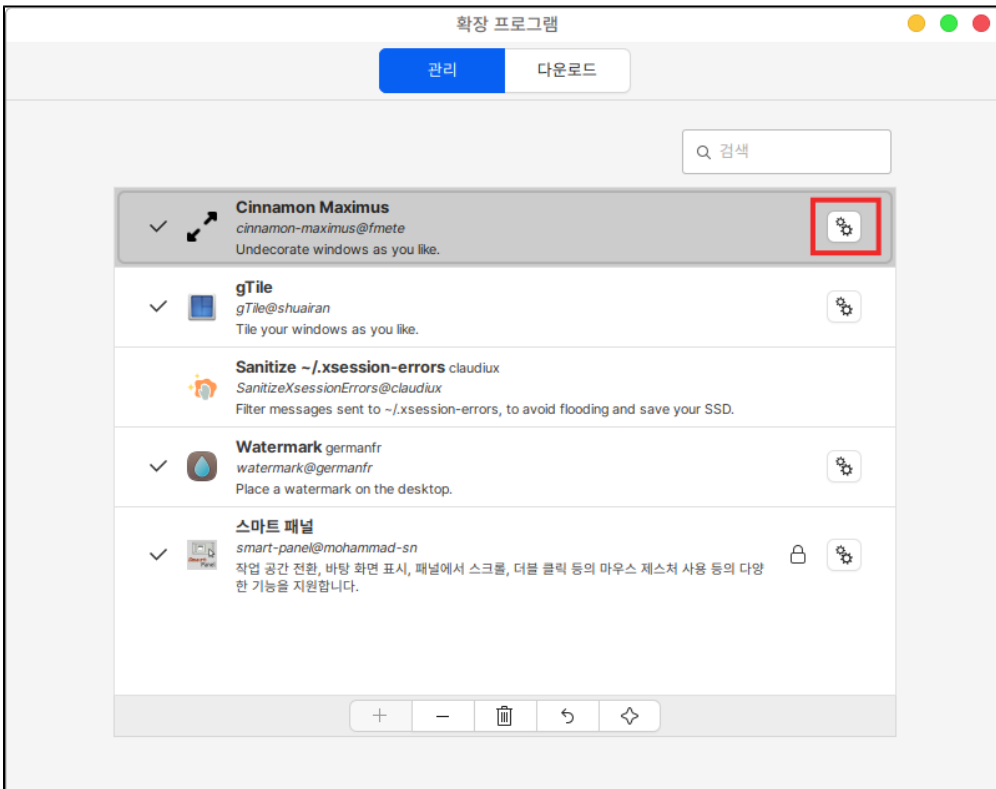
확장 프로그램

관리 | 다운로드

검색

Cinnamon Maximus
cinnamon-maximus@fmete
Undecorate windows as you like.

gTile
gTile@shuairan
Tile your windows as you like.

Sanitize ~/.xsession-errors claudiux
SanitizeXsessionErrors@claudiux
Filter messages sent to ~/.xsession-errors, to avoid flooding and save your SSD.

Watermark germanfr
watermark@germanfr
Place a watermark on the desktop.

스마트 패널
smart-panel@mohammad-sn
작업 공간 전환, 바탕 화면 표시, 패널에서 스크롤, 더블 클릭 등의 마우스 제스처 사용 등의 다양한 기능을 지원합니다.

+ −